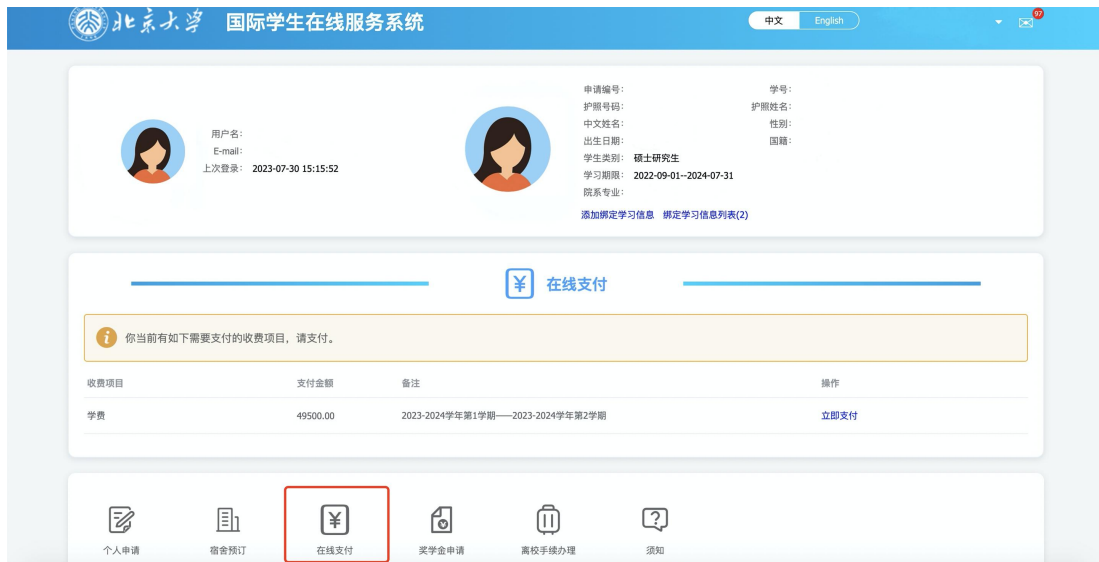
北京大学 国际学生在线服务系统

中文 English

97

用户名:
E-mail:
上次登录: 2023-07-30 15:15:52

申请编号:
护照号码:
中文姓名:
出生日期:
学生类别: 硕士研究生
学习期限: 2022-09-01--2024-07-31
院系专业:

学号:
护照姓名:
性别:
国籍:

添加绑定学习信息 绑定学习信息列表(2)

在线支付

你当前有如下需要支付的收费项目，请支付。

| 收费项目 | 支付金额 | 备注 | 操作 |
|---|---|---|---|
| 学费 | 49500.00 | 2023-2024学年第1学期——2023-2024学年第2学期 | 立即支付 |

个人申请 宿舍预订 在线支付 奖学金申请 离校手续办理 须知